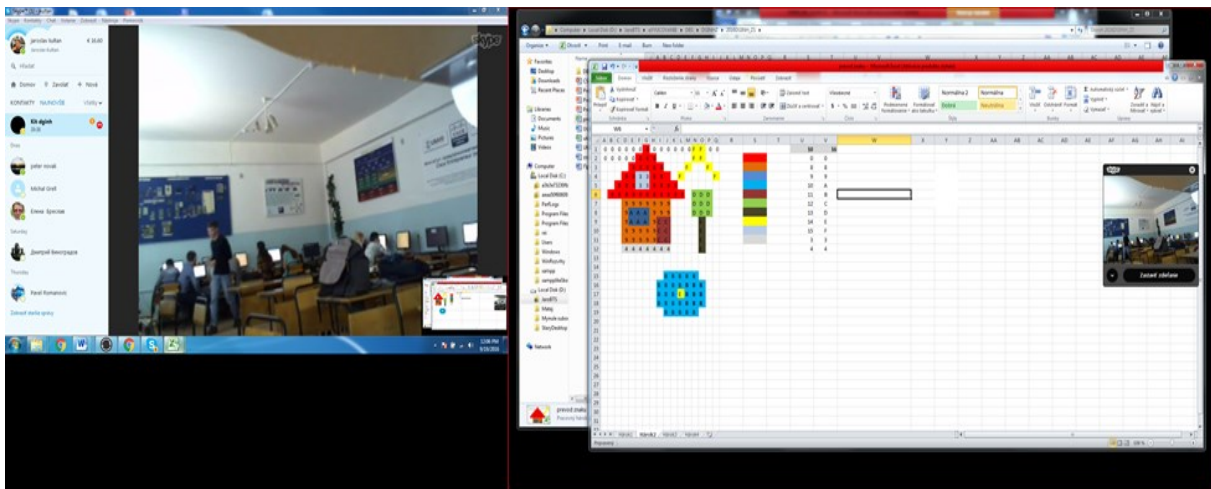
Skype Kontakty Chat Volanie Zobraziť Nástroje Pomocník

Jaroslav Kuřan

Hľadať

Domov Zavolať Nová

KONTAKTY NEDÁVNE Všetky

Kik dginh

peter novak

Michal Grell

Елена Бунспен

Дмитрий Виноградов

Pavel Komarovic

Zobraziť staršie správy

skype

12:06 PM

Organize Otvoriť Print E-mail Burn New folder

Favorites
Desktop
Downloads
Recent Places

Libraries
Documents
Music
Pictures
Videos

Computer
Local Disk (C:)
Perflogs
Program Files
Users
Windows
Local Disk (D:)

Network

prevod znaku

Súbor Domov Vložiť Rozloženie strany Vzorce Údaje Posúdiť Zobraziť

Vystrihnúť Kopírovať Kopírovať formát

Calibri

Zalomiť text Zlúčiť a centrovať

Všeobecné

Podmienené formátovanie Formátovať ako tabuľku

Normálna 2 Normálna Dobré Neutrálne

Vložiť Odstrániť Formát

Automatický súčet Vyplniť Vymazať

Zoradiť a filtrovať Nájsť a vybrať

Schránka Písmo Zarovnanie Číslo Štýly Bunky Úpravy

W8

A B C D E F G H I J K L M N O P Q R S T U V W X Y Z AA AB AC AD AE AF AG AH AI

30 0
31 0
30 0
10 A
11 B
12 C
13 D
14 E
15 F
3 3
4 4

Zavrieť zdieľanie

Pripravený 100 %